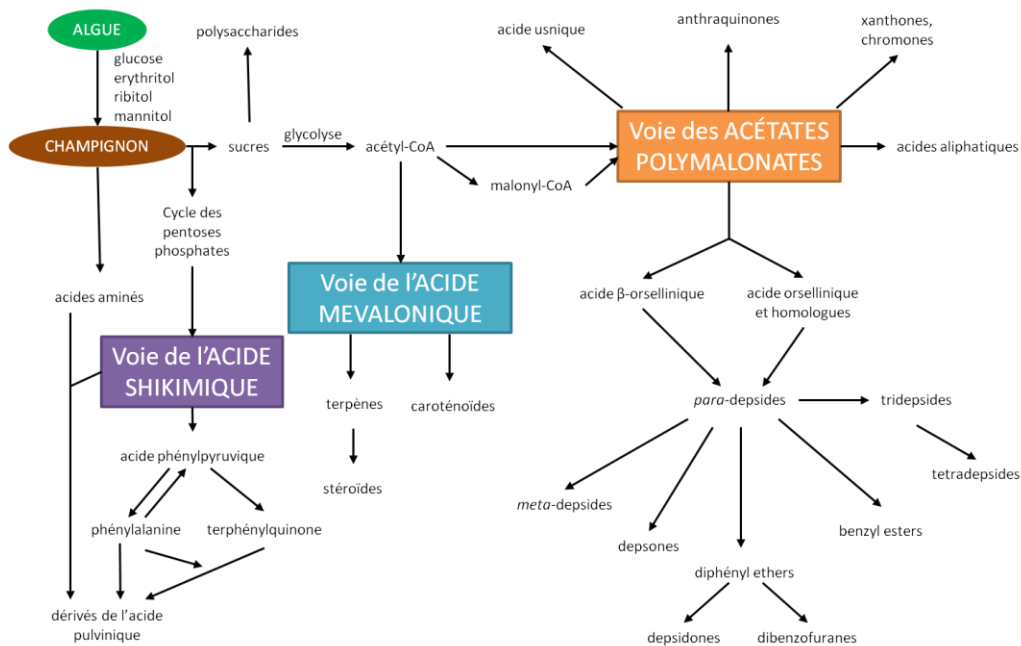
ALGUE

glucose
erythritol
ribitol
mannitol

CHAMPIGNON

polysaccharides

sucres

glycolyse

acétyl-CoA

malonyl-CoA

acide usnique

anthraquinones

xanthones, chromones

Voie des ACÉTATES POLYMALONATES

acides aliphatiques

Cycle des pentoses phosphates

acides aminés

Voie de l'ACIDE MEVALONIQUE

Voie de l'ACIDE SHIKIMIQUE

terpènes

caroténoïdes

stéroïdes

acide phénylpyruvique

phénylalanine

terphénylquinone

dérivés de l'acide pulvinique

acide β-orsellinique

acide orsellinique et homologues

para-depsides

tridepsides

tetradepsides

meta-depsides

depsones

benzyl esters

diphényl ethers

depsidones

dibenzofuranes